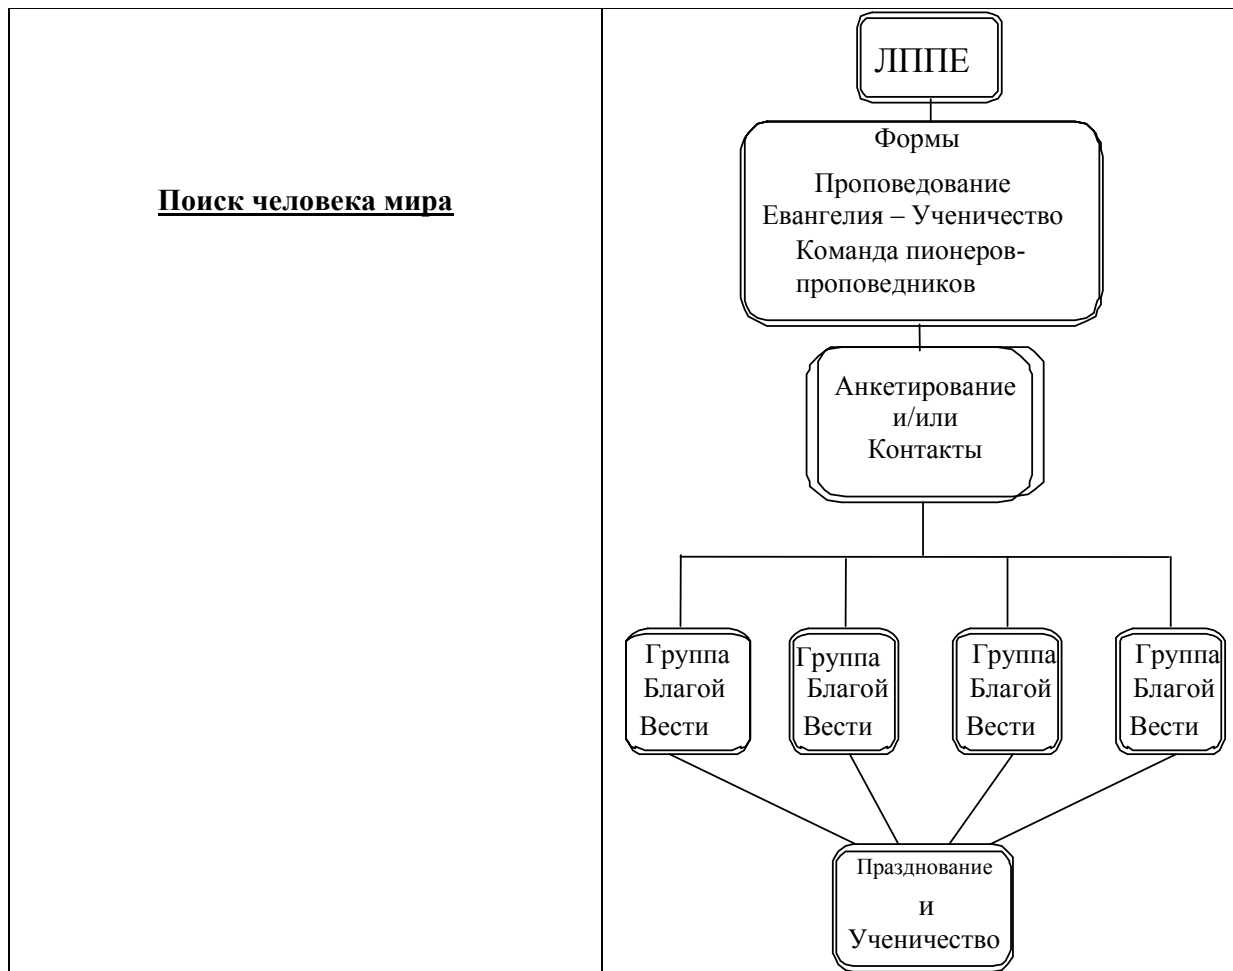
Поиск человека мира

ЛППЕ

Формы

Проповедование Евангелия – Ученичество

Команда пионеров-проповедников

Анкетирование и/или Контакты

Группа Благой Вести

Группа Благой Вести

Группа Благой Вести

Группа Благой Вести

Празднование и Ученичество